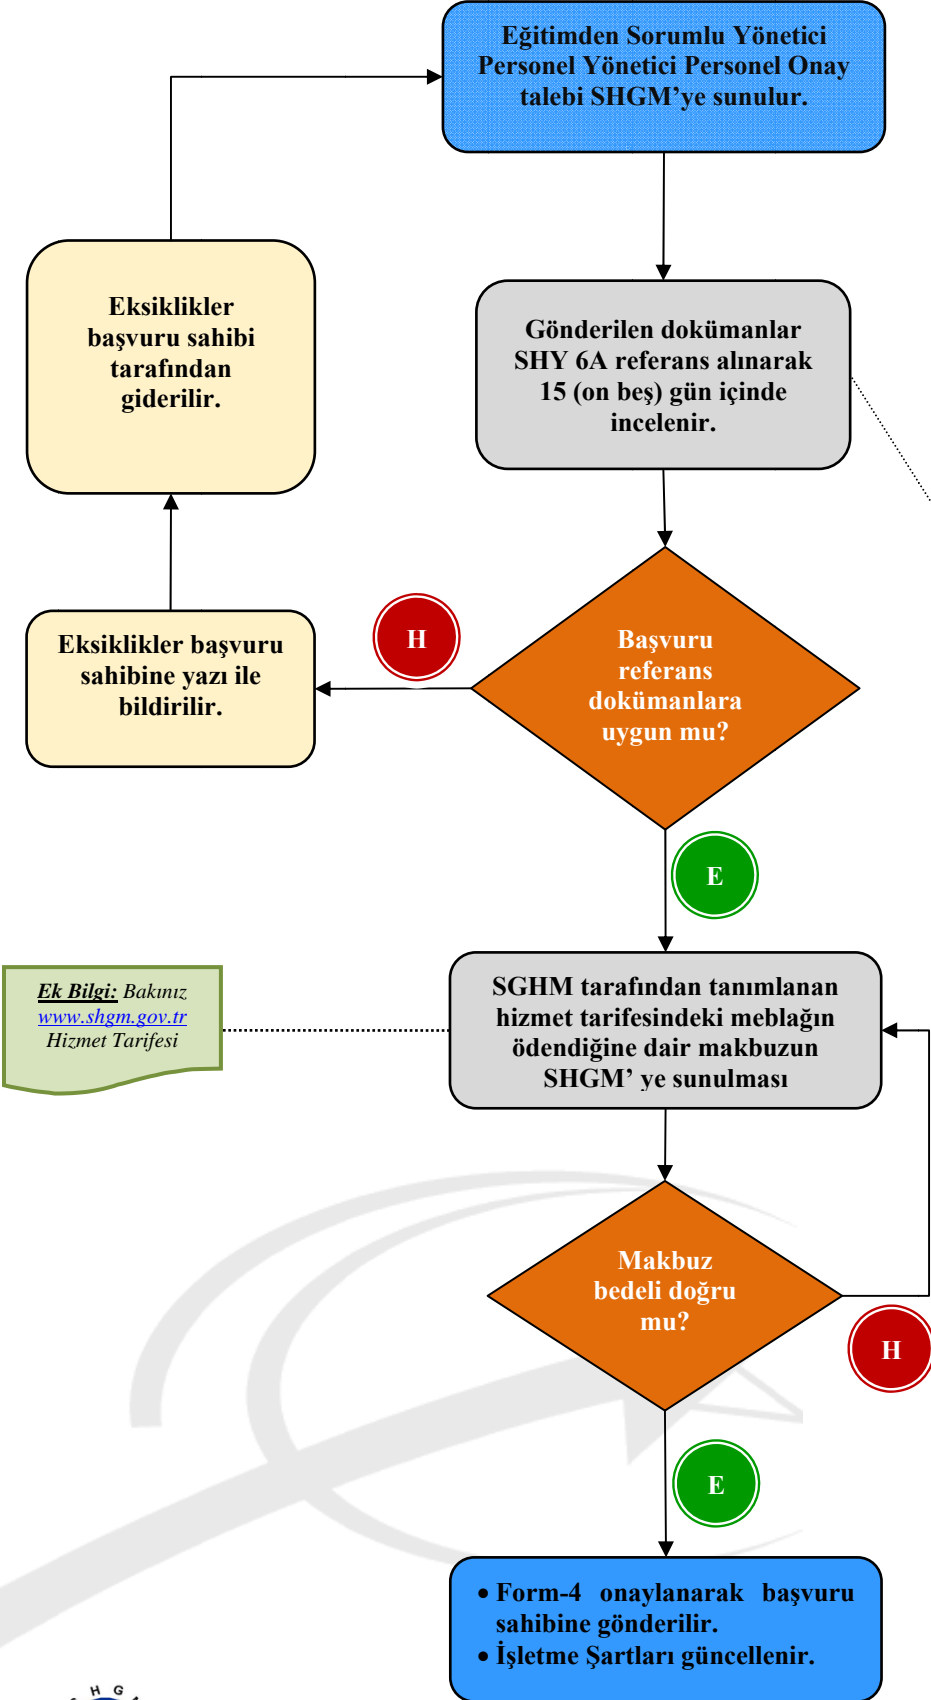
Eğitimden Sorumlu Yönetici Personel Yönetici Personel Onay talebi SHGM'ye sunulur.

Eksiklikler başvuru sahibi tarafından giderilir.

Gönderilen dokümanlar SHY 6A referans alınarak 15 (on beş) gün içinde incelenir.

H

Eksiklikler başvuru sahibine yazı ile bildirilir.

Başvuru referans dokümanlara uygun mu?

E

Ek Bilgi: Bakınız www.shgm.gov.tr Hizmet Tarifesi

SGHM tarafından tanımlanan hizmet tarifesindeki meblağın ödendiğine dair makbuzun SHGM' ye sunulması

Makbuz bedeli doğru mu?

H

E

• Form-4 onaylanarak başvuru sahibine gönderilir.
• İşletme Şartları güncellenir.